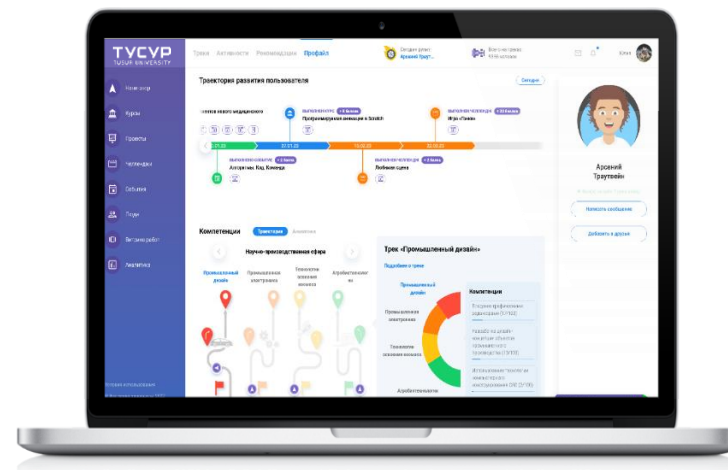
ТУСУР
TUSUR UNIVERSITY

Треки Активности Рекомендации Профиль

Арсений Траут...

Траектория развития пользователя

Сегодня

Программируемая анимация в Scratch

Игра «Тетрис»

Алгоритмы. Код. Команда

Любимая сцена

Курсы

Проекты

Челленджи

События

Люди

Витрина работ

Аналитика

Компетенции

Траектория

Научно-производственная сфера

Промышленный дизайн

Промышленная электроника

Технологии освоения космоса

Агробиотехнологии

Трек «Промышленный дизайн»

Подробнее о треке

Промышленный дизайн

Промышленная электроника

Технологии освоения космоса

Агробиотехнологии

Компетенции

Арсений Траутвейн

Написать сообщение

Добавить в друзья